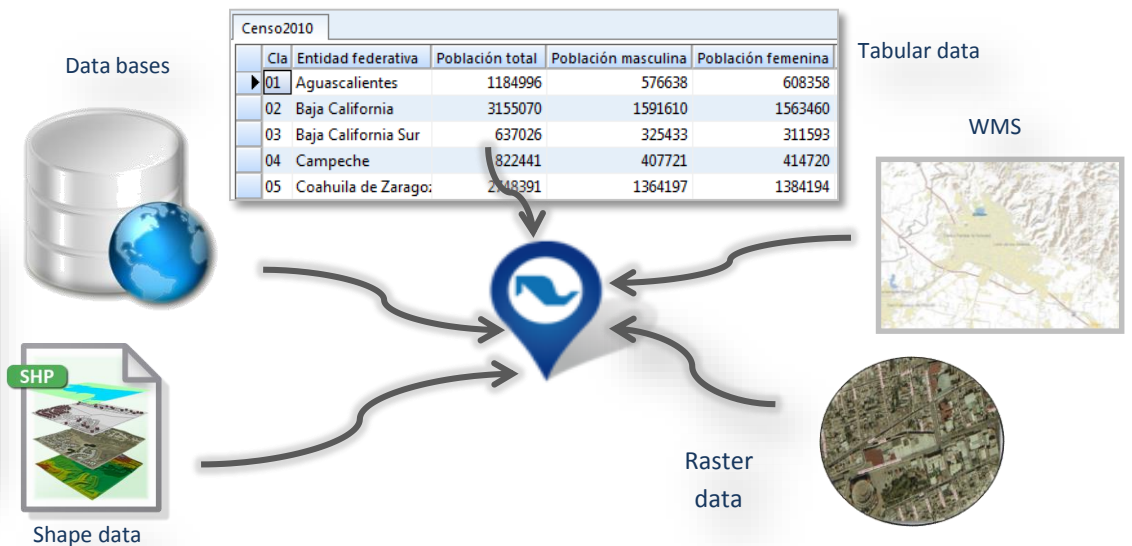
Data bases

Censo2010

| Cla | Entidad federativa | Población total | Población masculina | Población femenina |
|---|---|---|---|---|
| 01 | Aguascalientes | 1184996 | 576638 | 608358 |
| 02 | Baja California | 3155070 | 1591610 | 1563460 |
| 03 | Baja California Sur | 637026 | 325433 | 311593 |
| 04 | Campeche | 822441 | 407721 | 414720 |
| 05 | Coahuila de Zarago: | 2748391 | 1364197 | 1384194 |

Tabular data

WMS

SHP

Shape data

Raster data